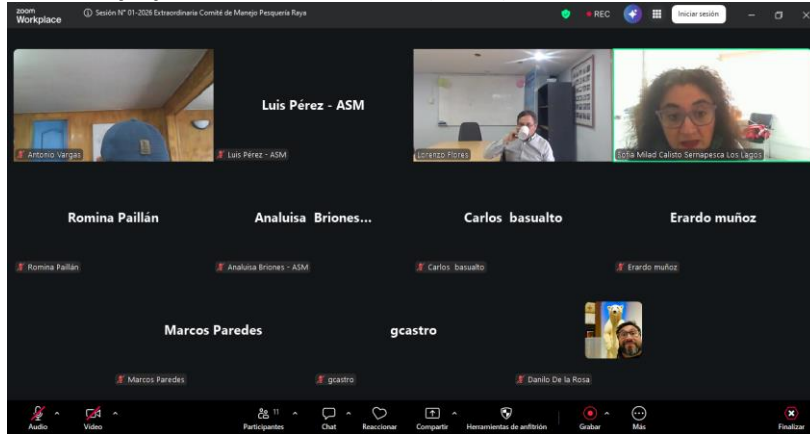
zoom Workplace

Sesión N° 01-2026 Extraordinaria Comité de Manejo Pesquería Raya

REC

Iniciar sesión

Antonio Vargas

Luis Pérez - ASM

Luis Pérez - ASM

Lorenzo Flores

Sofía Milad Calisto Sernapesca Los Lagos

Romina Paillán

Romina Paillán

Analuisa Briones...

Analuisa Briones - ASM

Carlos basualto

Carlos basualto

Erardo muñoz

Erardo muñoz

Marcos Paredes

Marcos Paredes

gcastro

gcastro

Danilo De la Rosa

Audio

Video

Participantes 11

Chat

Reaccionar

Compartir

Herramientas de anfitrión

Grabar

Más

Finalizar